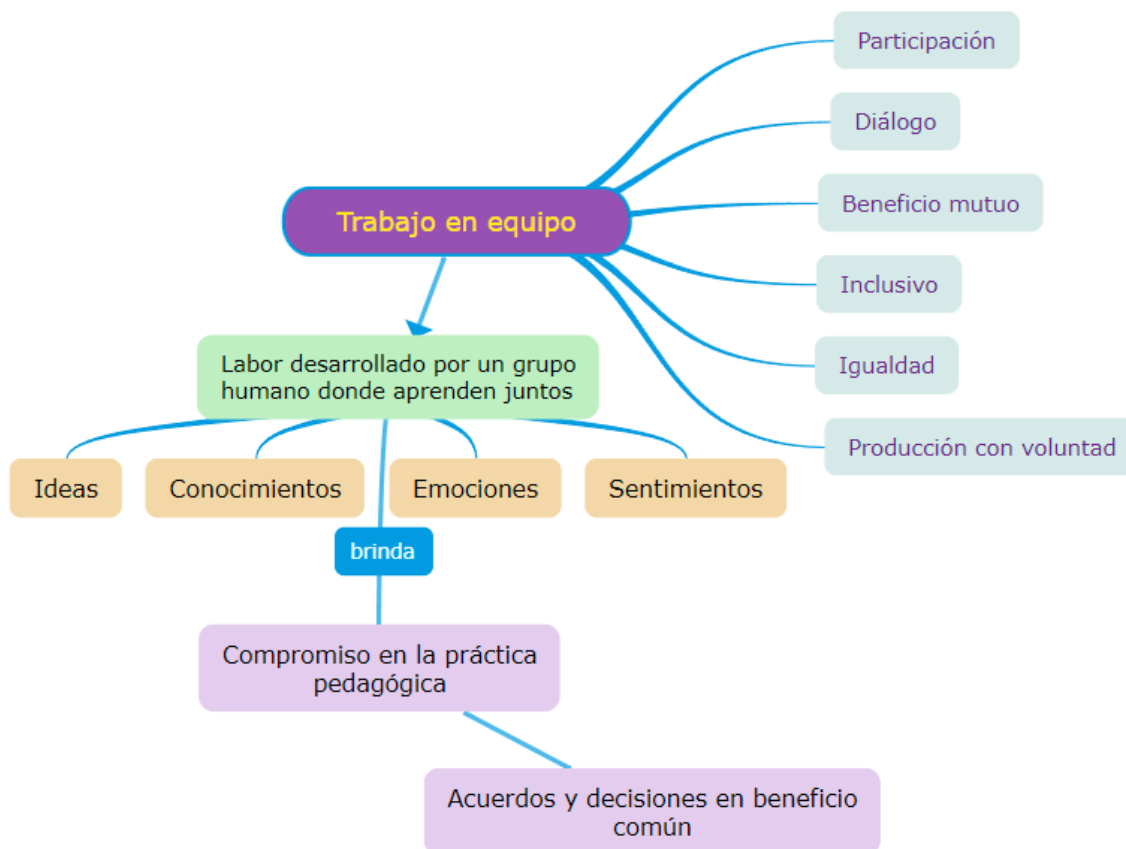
Trabajo en equipo

Participación

Diálogo

Beneficio mutuo

Inclusivo

Igualdad

Producción con voluntad

Labor desarrollado por un grupo humano donde aprenden juntos

Ideas

Conocimientos

Emociones

Sentimientos

brinda

Compromiso en la práctica pedagógica

Acuerdos y decisiones en beneficio común